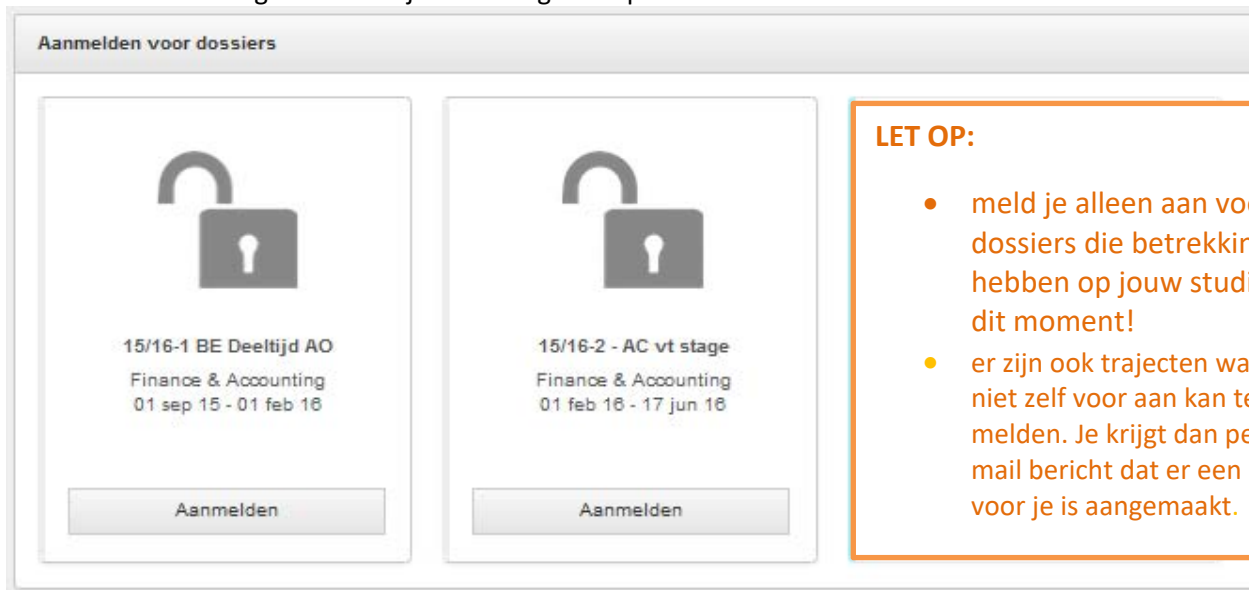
Aanmelden voor dossiers

15/16-1 BE Deeltijd AO
Finance & Accounting
01 sep 15 - 01 feb 16

Aanmelden

15/16-2 - AC vt stage
Finance & Accounting
01 feb 16 - 17 jun 16

Aanmelden

LET OP:

- meld je alleen aan vo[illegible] dossiers die betrekki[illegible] hebben op jouw stud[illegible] dit moment!
- er zijn ook trajecten wa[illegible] niet zelf voor aan kan t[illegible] melden. Je krijgt dan pe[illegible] mail bericht dat er een voor je is aangemaakt.